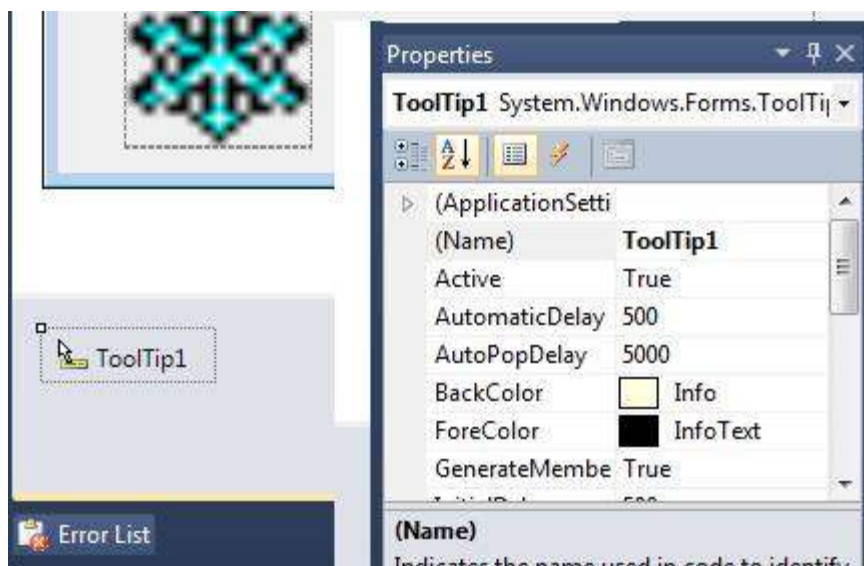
ToolTip1

Error List

Properties

ToolTip1 System.Windows.Forms.ToolTi

| | |
|---|---|
| (ApplicationSetti | |
| (Name) | ToolTip1 |
| Active | True |
| AutomaticDelay | 500 |
| AutoPopDelay | 5000 |
| BackColor | Info |
| ForeColor | InfoText |
| GenerateMembe | True |
| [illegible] | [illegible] |

(Name)

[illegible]